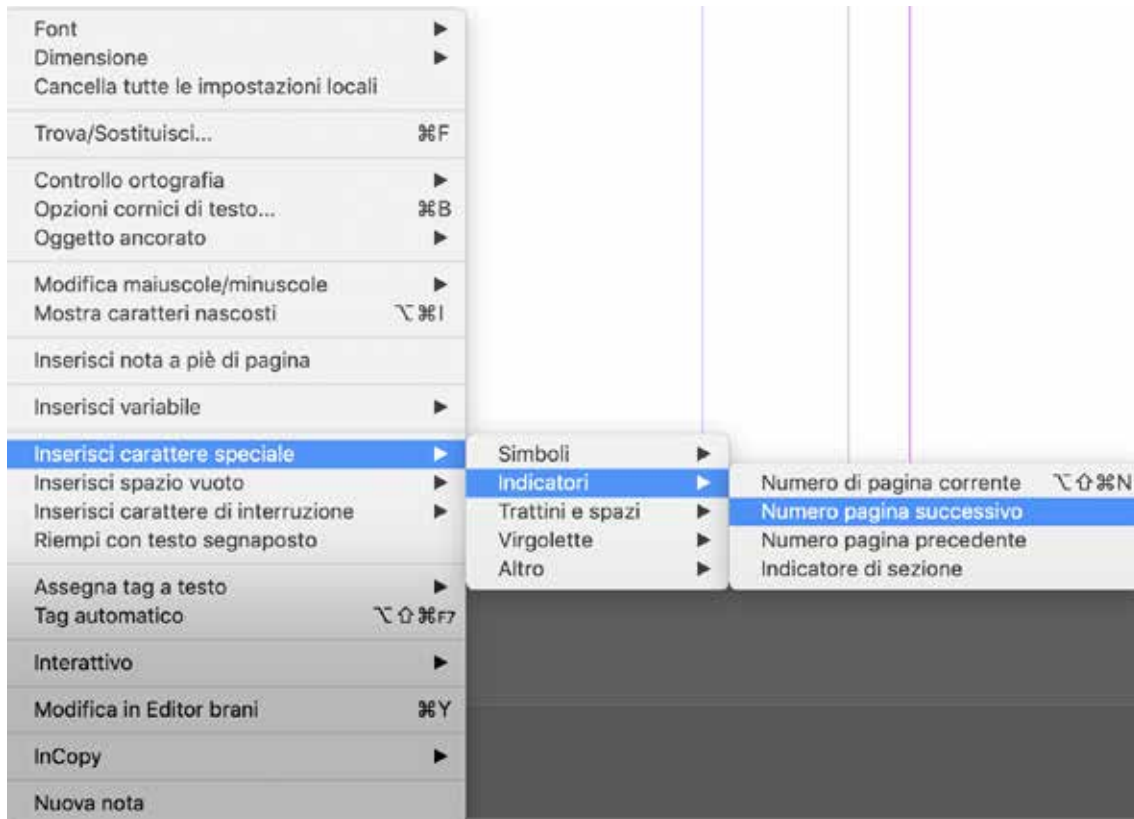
Font ▶
Dimensione ▶
Cancella tutte le impostazioni locali

Trova/Sostituisci... ⌘F

Controllo ortografia ▶
Opzioni cornici di testo... ⌘B
Oggetto ancorato ▶

Modifica maiuscole/minuscole ▶
Mostra caratteri nascosti ⌥⌘I

Inserisci nota a piè di pagina

Inserisci variabile ▶

Inserisci carattere speciale ▶
Inserisci spazio vuoto ▶
Inserisci carattere di interruzione ▶
Riempi con testo segnaposto

Assegna tag a testo ▶
Tag automatico ⌥⇧⌘F7

Interattivo ▶

Modifica in Editor brani ⌘Y

InCopy ▶

Nuova nota

Simboli ▶
Indicatori ▶
Trattini e spazi ▶
Virgolette ▶
Altro ▶

Numero di pagina corrente ⌥⇧⌘N
Numero pagina successivo
Numero pagina precedente
Indicatore di sezione